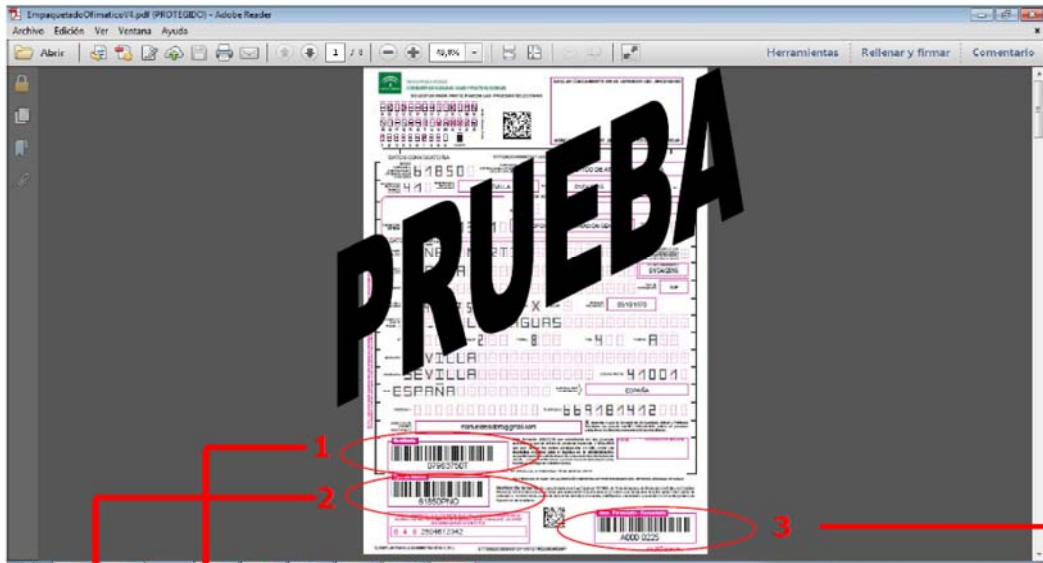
EmpaquetadoOfimatico V4.pdf (PROTEGIDO) - Adobe Reader

Archivo Edición Ver Ventana Ayuda

Abrir 1 / 4 49,8% Herramientas Rellenar y firmar Comentario

PRUEBA

61850

41

SEVILLA

SEVILLA

SEVILLA

ESPAÑA

ESPAÑA

AGUAS

41001

669184412

05/10/1970

07/04/2015

07963750T

61850PNO

A000 0225

0 4 6 2504612342

1

2

3